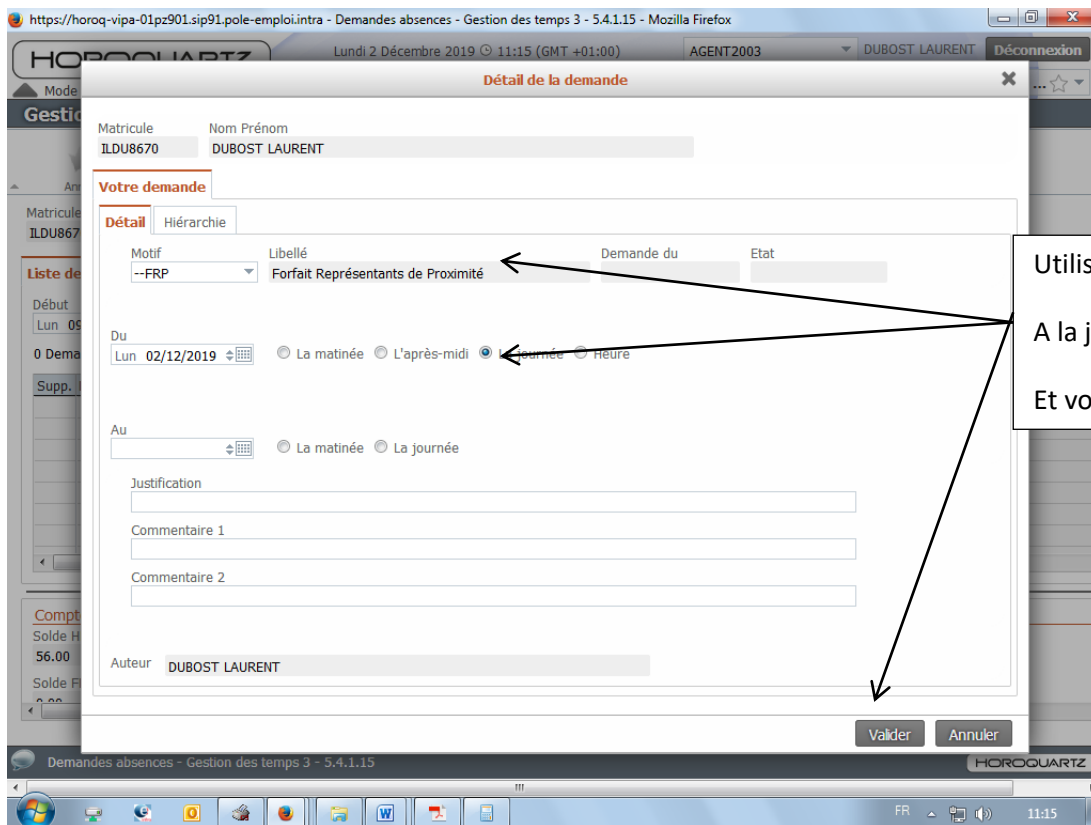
https://horoq-vipa-01pz901.sip91.pole-emploi.intra - Demandes absences - Gestion des temps 3 - 5.4.1.15 - Mozilla Firefox

HOROQUARTZ

Lundi 2 Décembre 2019 11:15 (GMT +01:00)

AGENT2003

DUBOST LAURENT

Déconnexion

Mode

Gestic

Détail de la demande

Matricule
ILDU8670

Nom Prénom
DUBOST LAURENT

Votre demande

Détail

Hiérarchie

Motif
--FRP

Libellé
Forfait Représentants de Proximité

Demande du

Etat

Du
Lun 02/12/2019

La matinée

L'après-midi

La journée

Heure

Au

La matinée

La journée

Justification

Commentaire 1

Commentaire 2

Auteur
DUBOST LAURENT

Valider

Annuler

Matricule
ILDU867

Liste de

Début
Lun 09

0 Dema

Supp.

Compt
Solde H
56.00
Solde F

Utilis

A la j

Et vo

Demandes absences - Gestion des temps 3 - 5.4.1.15

HOROQUARTZ

FR

11:15